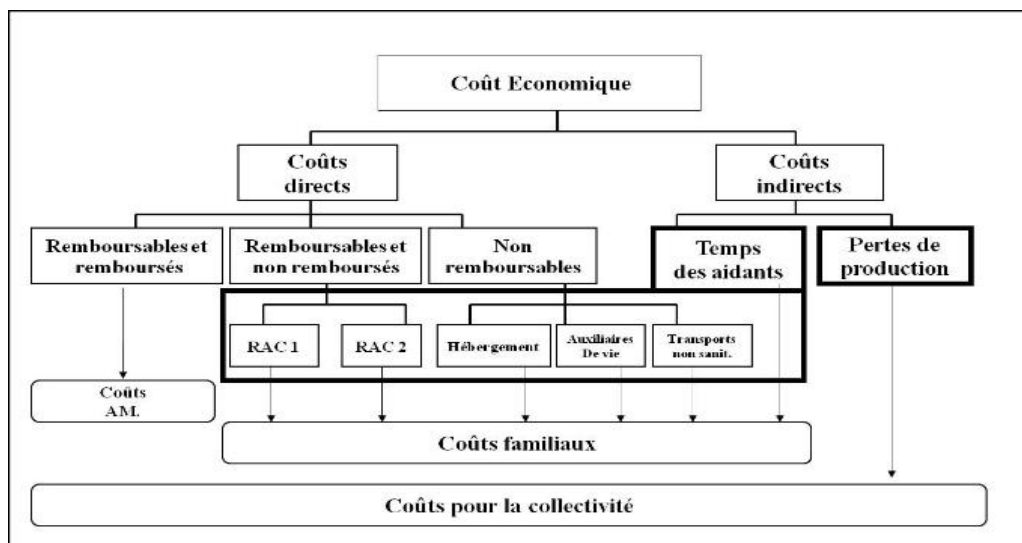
Coût Economique

Coûts directs

Coûts indirects

Remboursables et remboursés

Remboursables et non remboursés

Non remboursables

Temps des aidants

Pertes de production

RAC 1

RAC 2

Hébergement

Auxiliaires De vie

Transports non sanit.

Coûts AM.

Coûts familiaux

Coûts pour la collectivité